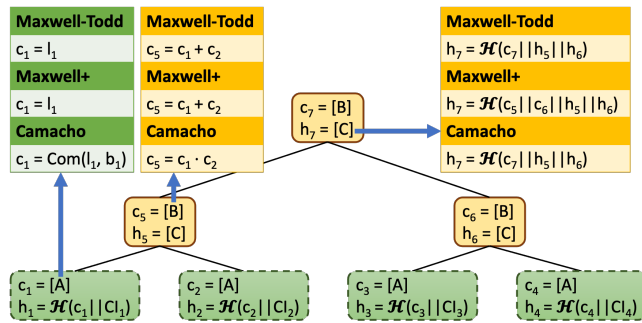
Maxwell-Todd

$c_1 = l_1$

Maxwell+

$c_1 = l_1$

Camacho

$c_1 = \text{Com}(l_1, b_1)$

Maxwell-Todd

$c_5 = c_1 + c_2$

Maxwell+

$c_5 = c_1 + c_2$

Camacho

$c_5 = c_1 \cdot c_2$

Maxwell-Todd

$h_7 = \mathcal{H}(c_7 || h_5 || h_6)$

Maxwell+

$h_7 = \mathcal{H}(c_5 || c_6 || h_5 || h_6)$

Camacho

$h_7 = \mathcal{H}(c_7 || h_5 || h_6)$

$c_7 = [B]$
$h_7 = [C]$

$c_5 = [B]$
$h_5 = [C]$

$c_6 = [B]$
$h_6 = [C]$

$c_1 = [A]$
$h_1 = \mathcal{H}(c_1 || CI_1)$

$c_2 = [A]$
$h_2 = \mathcal{H}(c_2 || CI_2)$

$c_3 = [A]$
$h_3 = \mathcal{H}(c_3 || CI_3)$

$c_4 = [A]$
$h_4 = \mathcal{H}(c_4 || CI_4)$